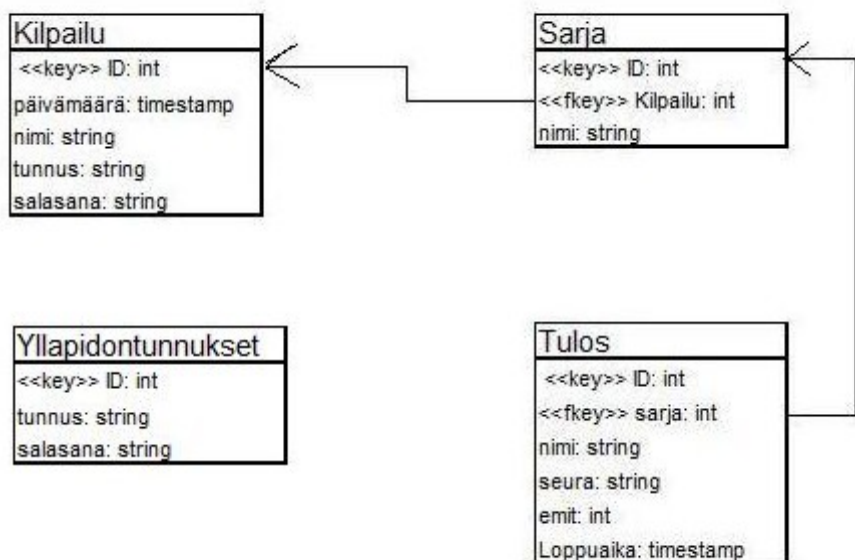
Kilpailu
<<key>> ID: int
päivämäärä: timestamp
nimi: string
tunnus: string
salasana: string

Sarja
<<key>> ID: int
<<fkey>> Kilpailu: int
nimi: string

Yllapidontunnukset
<<key>> ID: int
tunnus: string
salasana: string

Tulos
<<key>> ID: int
<<fkey>> sarja: int
nimi: string
seura: string
emit: int
Loppuaika: timestamp